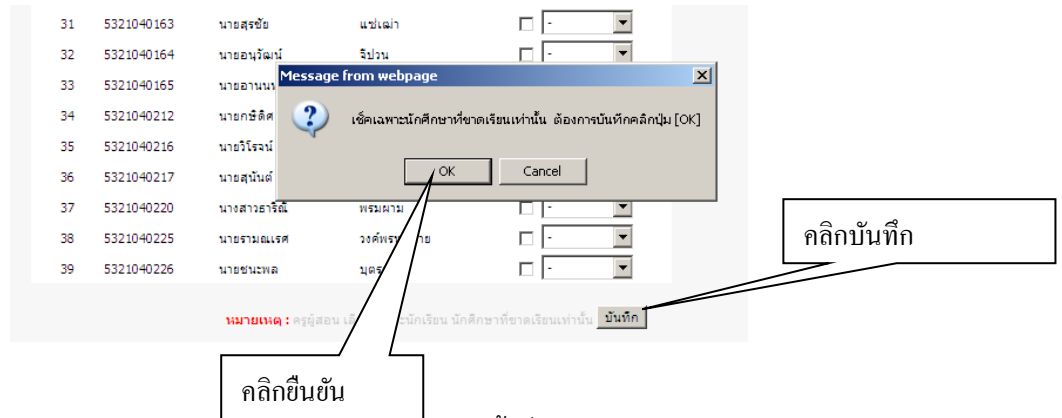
| 31 | 5321040163 | นายสุรชัย | แซ่เฉ่า | - |
|---|---|---|---|---|
| 32 | 5321040164 | นายอนุวัฒน์ | จิปวน | - |
| 33 | 5321040165 | นายอานน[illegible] | | |
| 34 | 5321040212 | นายกษิดิศ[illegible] | | |
| 35 | 5321040216 | นายวิโรจน์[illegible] | | |
| 36 | 5321040217 | นายสุนันต์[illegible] | | |
| 37 | 5321040220 | นางสาวธาริณี | พรมผาม | - |
| 38 | 5321040225 | นายรามณเรศ | วงศ์พร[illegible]าย | - |
| 39 | 5321040226 | นายชนะพล | บุตร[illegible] | - |

Message from webpage

เช็คเฉพาะนักศึกษาที่ขาดเรียนเท่านั้น ต้องการบันทึกคลิกปุ่ม [OK]

OK Cancel

หมายเหตุ : ครูผู้สอน เ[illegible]นักเรียน นักศึกษาที่ขาดเรียนเท่านั้น บันทึก

คลิกบันทึก

คลิกยืนยัน